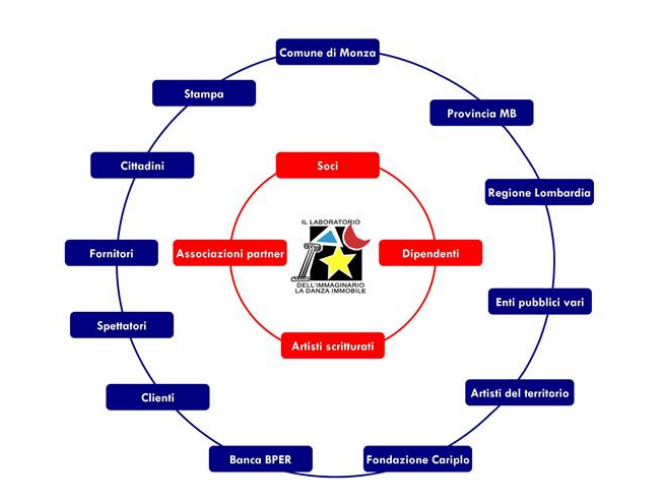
Comune di Monza
Stampa
Provincia MB
Cittadini
Soci
Regione Lombardia
IL LABORATORIO
Associazioni partner
Dipendenti
Fornitori
DELL'IMMAGINARIO
LA DANZA IMMOBILE
Enti pubblici vari
Spettatori
Artisti scritturati
Artisti del territorio
Clienti
Banca BPER
Fondazione Cariplo